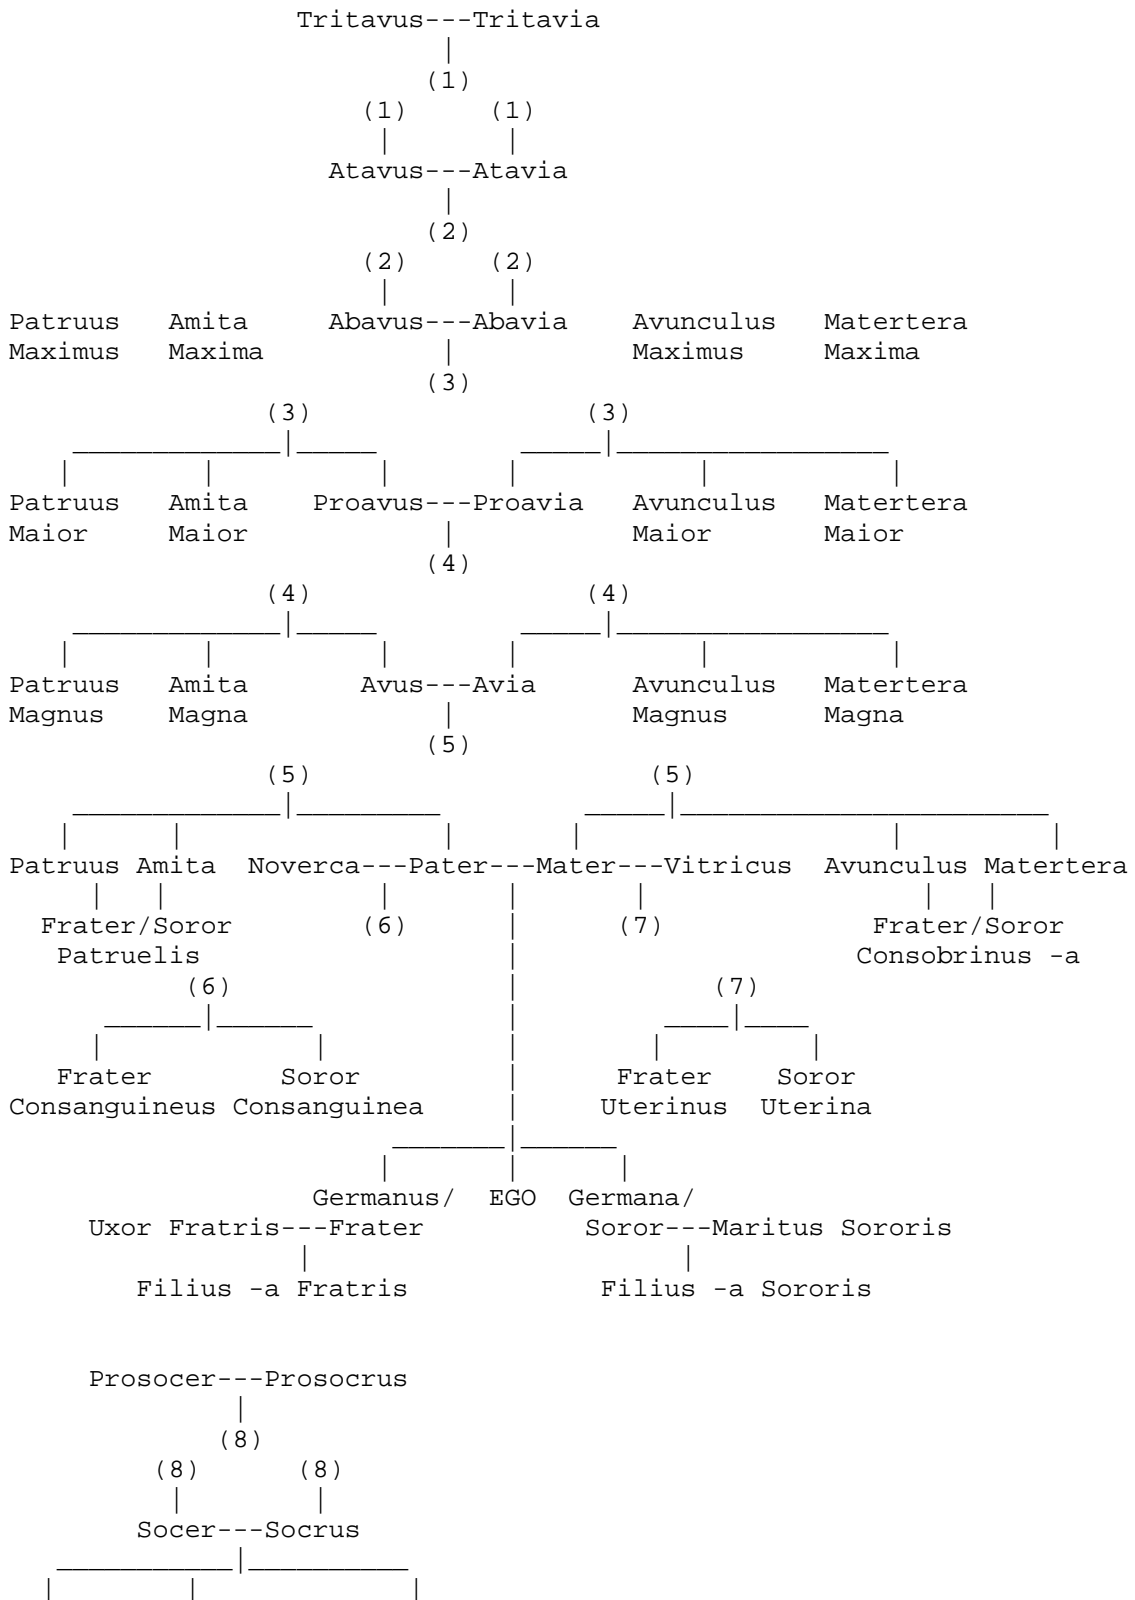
Tritavus---Tritavia
(1)
(1) (1)
Atavus---Atavia
(2)
(2) (2)
Patruus Maximus
Amita Maxima
Abavus---Abavia
Avunculus Maximus
Matertera Maxima
(3)
(3) (3)
Patruus Maior
Amita Maior
Proavus---Proavia
Avunculus Maior
Matertera Maior
(4)
(4) (4)
Patruus Magnus
Amita Magna
Avus---Avia
Avunculus Magnus
Matertera Magna
(5)
(5) (5)
Patruus Amita Noverca---Pater---Mater---Vitricus Avunculus Matertera
Frater/Soror Patruelis
(6)
(7)
Frater/Soror Consobrinus -a
(6)
Frater Consanguineus
Soror Consanguinea
(7)
Frater Uterinus
Soror Uterina
Germanus/ Uxor Fratris---Frater
EGO
Germana/ Soror---Maritus Sororis
Filius -a Fratris
Filius -a Sororis

Prosocer---Prosocrus
(8)
(8) (8)
Socer---Socrus